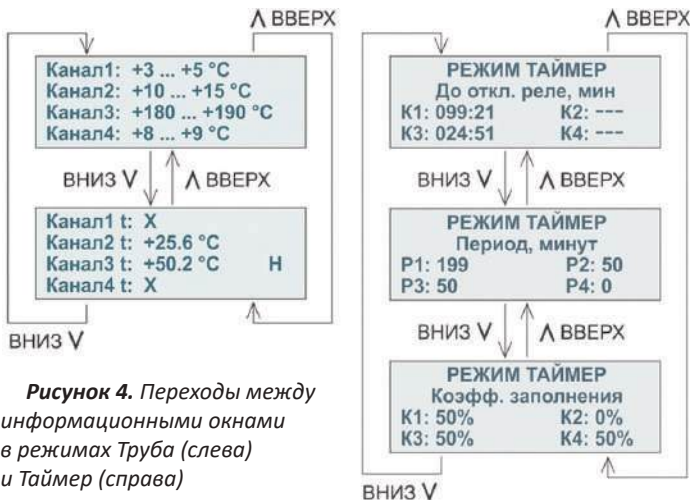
Λ ВВЕРХ

Канал1: +3 ... +5 °C
Канал2: +10 ... +15 °C
Канал3: +180 ... +190 °C
Канал4: +8 ... +9 °C

ВНИЗ V

Λ ВВЕРХ

Канал1 t: X
Канал2 t: +25.6 °C
Канал3 t: +50.2 °C H
Канал4 t: X

ВНИЗ V

***Рисунок 4.*** *Переходы между информационными окнами в режимах Труба (слева) и Таймер (справа)*

Λ ВВЕРХ

РЕЖИМ ТАЙМЕР
До откл. реле, мин
К1: 099:21 К2: ---
К3: 024:51 К4: ---

ВНИЗ V

Λ ВВЕРХ

РЕЖИМ ТАЙМЕР
Период, минут
P1: 199 P2: 50
P3: 50 P4: 0

ВНИЗ V

Λ ВВЕРХ

РЕЖИМ ТАЙМЕР
Коэфф. заполнения
К1: 50% К2: 0%
К3: 50% К4: 50%

ВНИЗ V